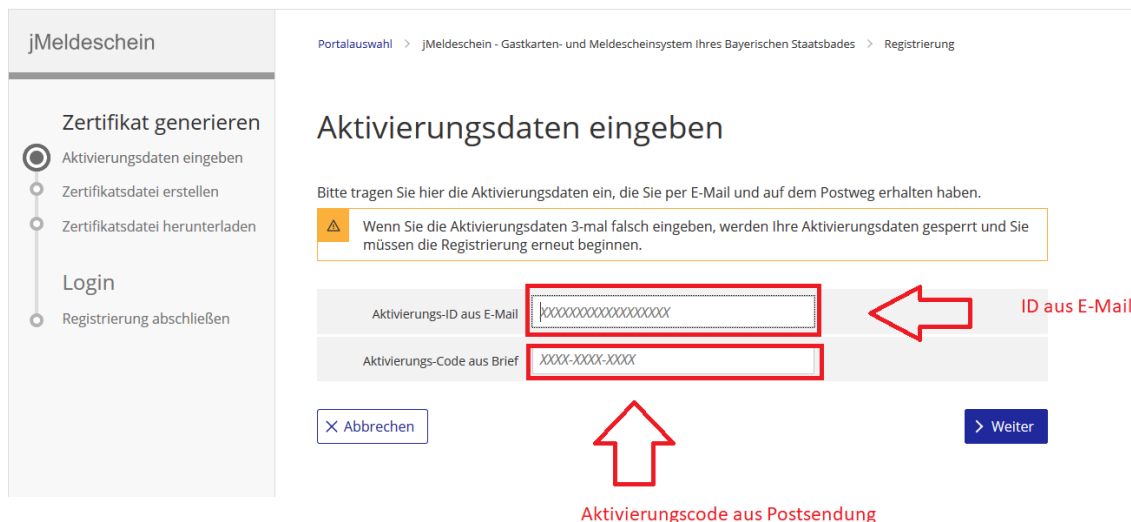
jMeldeschein

Zertifikat generieren
Aktivierungsdaten eingeben
Zertifikatsdatei erstellen
Zertifikatsdatei herunterladen

Login
Registrierung abschließen

Portalauswahl > jMeldeschein - Gastkarten- und Meldescheinsystem Ihres Bayerischen Staatsbades > Registrierung

Aktivierungsdaten eingeben

Bitte tragen Sie hier die Aktivierungsdaten ein, die Sie per E-Mail und auf dem Postweg erhalten haben.

Wenn Sie die Aktivierungsdaten 3-mal falsch eingeben, werden Ihre Aktivierungsdaten gesperrt und Sie müssen die Registrierung erneut beginnen.

Aktivierungs-ID aus E-Mail XXXXXXXXXXXXXXXXXX

ID aus E-Mail

Aktivierungs-Code aus Brief XXXX-XXXX-XXXX

× Abbrechen

> Weiter

Aktivierungscode aus Postsendung